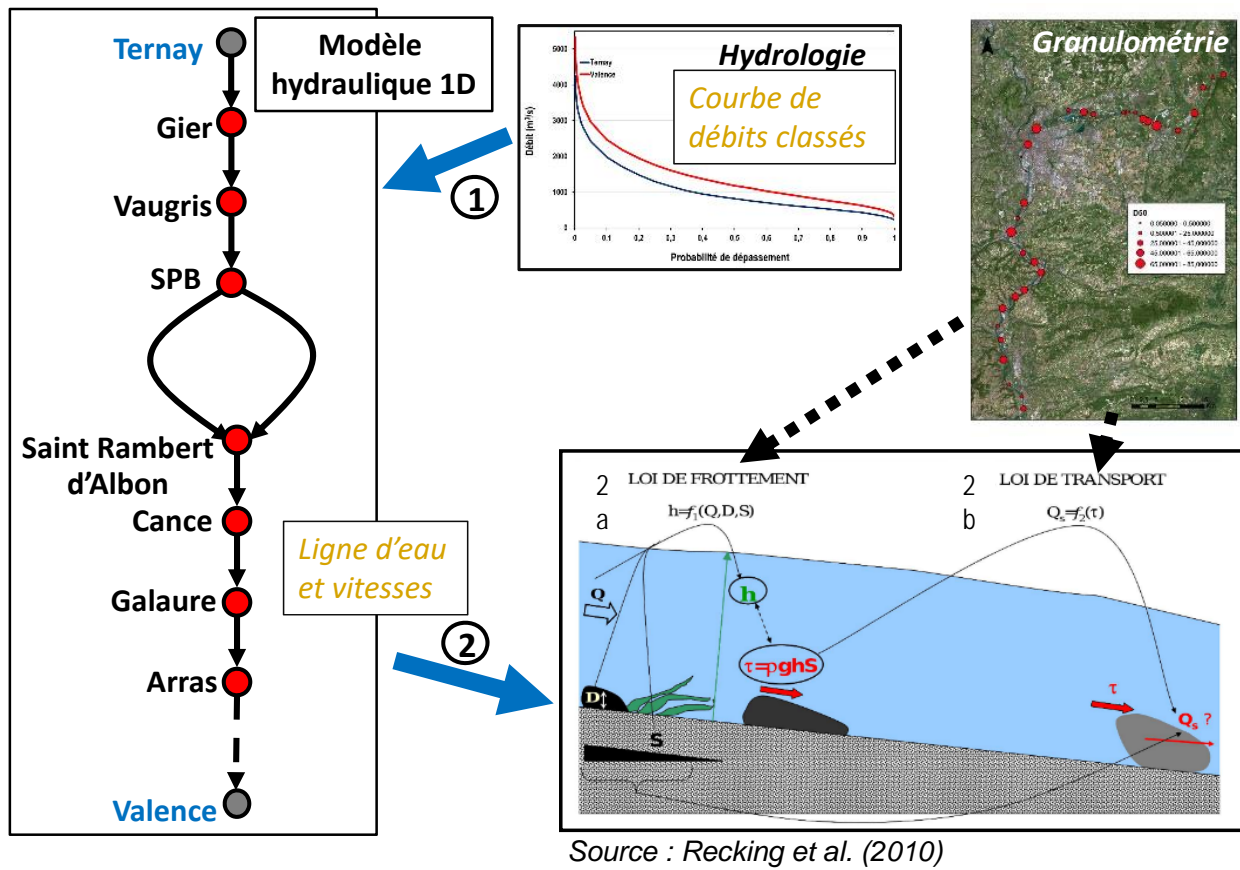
Ternay

Modèle hydraulique 1D

Gier

Vaugris

SPB

Saint Rambert d'Albon

Cance

Galaure

Arras

Valence

Ligne d'eau et vitesses

1

2

Hydrologie

Courbe de débits classés

5000

4000

3000

2000

1000

0

Débit (m³/s)

Ternay

Valence

0 0,1 0,2 0,3 0,4 0,5 0,6 0,7 0,8 0,9 1

Probabilité de dépassement

Granulométrie

D50

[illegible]

2 a

LOI DE FROTTEMENT

$h=f_1(Q,D,S)$

2 b

LOI DE TRANSPORT

$Q_s=f_2(\tau)$

Q

h

$\tau=\rho ghS$

D

S

$\tau$

$Q_s$ ?

Source : Recking et al. (2010)